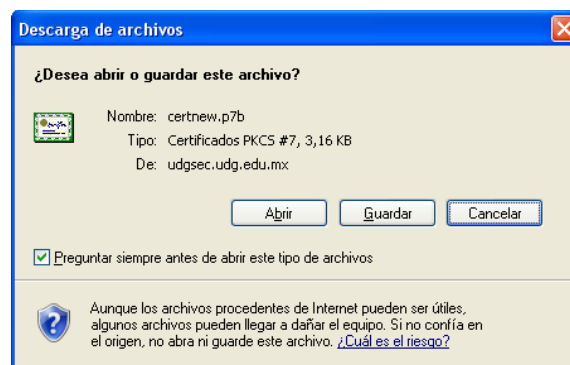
Descarga de archivos

¿Desea abrir o guardar este archivo?

Nombre: certnew.p7b
Tipo: Certificados PKCS #7, 3,16 KB
De: udgsec.udg.edu.mx

Abrir | Guardar | Cancelar

Preguntar siempre antes de abrir este tipo de archivos

Aunque los archivos procedentes de Internet pueden ser útiles, algunos archivos pueden llegar a dañar el equipo. Si no confía en el origen, no abra ni guarde este archivo. ¿Cuál es el riesgo?